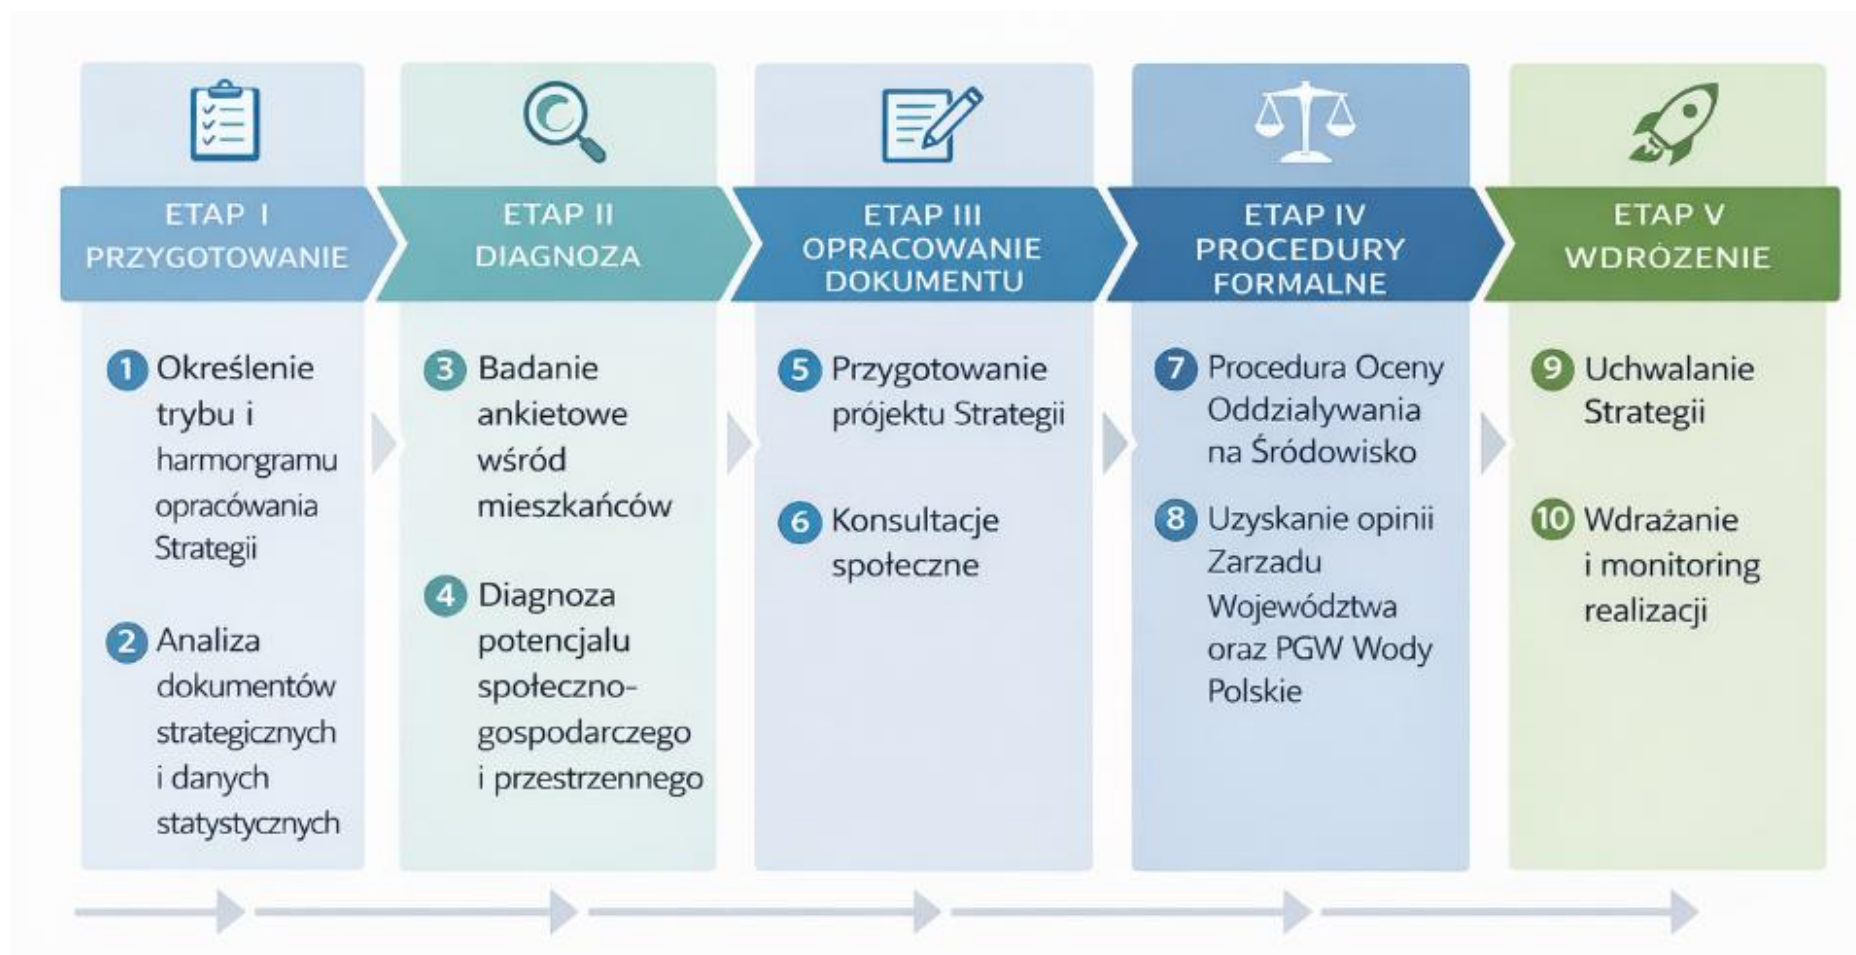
ETAP I
PRZYGOTOWANIE

1 Określenie trybu i harmorgramu opracówania Strategii

2 Analiza dokumentów strategicznych i danych statystycznych

ETAP II
DIAGNOZA

3 Badanie ankietowe wśród mieszkańców

4 Diagnoza potencjalu społeczno-gospodarczego i przestrzennego

ETAP III
OPRACOWANIE DOKUMENTU

5 Przygotowanie prójektu Strategii

6 Konsultacje społeczne

ETAP IV
PROCEDURY FORMALNE

7 Procedura Oceny Oddzialywania na Śródowisko

8 Uzyskanie opinii Zarzadu Województwa oraz PGW Wody Polskie

ETAP V
WDRÓZENIE

9 Uchwalanie Strategii

10 Wdrażanie i monitoring realizacji